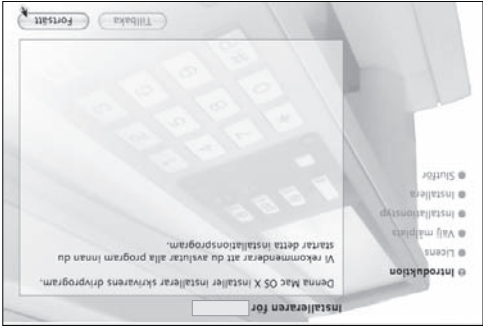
Installeraren för

Introduktion
Licens
Välj målplats
Installationstyp
Installera
Slutför

Denna Mac OS X installer installerar skrivarens drivprogram.

Vi rekommenderar att du avslutar alla program innan du startar detta installationsprogram.

Tillbaka
Fortsätt